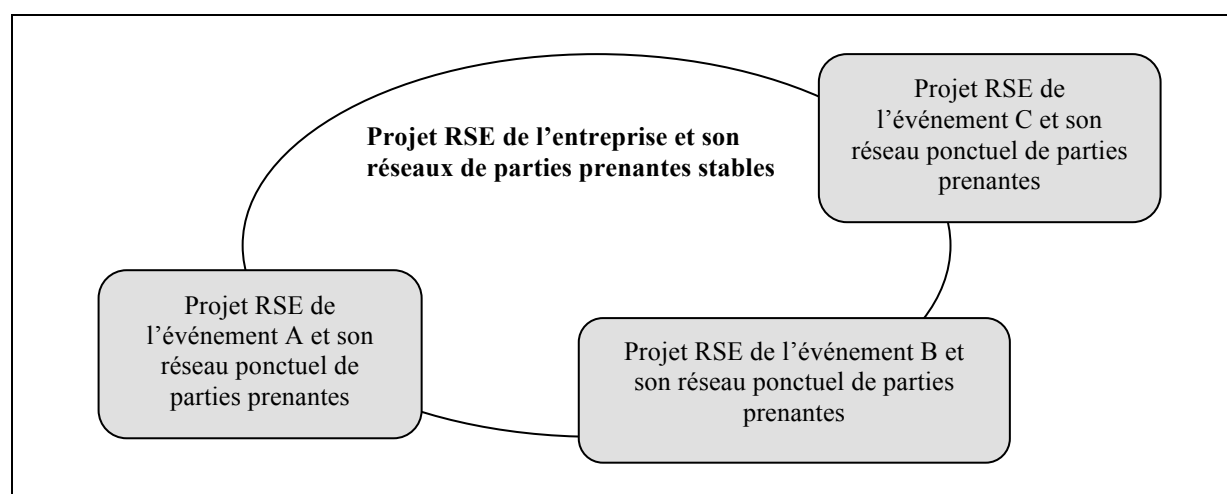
Projet RSE de l'entreprise et son réseaux de parties prenantes stables

Projet RSE de l'événement C et son réseau ponctuel de parties prenantes

Projet RSE de l'événement A et son réseau ponctuel de parties prenantes

Projet RSE de l'événement B et son réseau ponctuel de parties prenantes